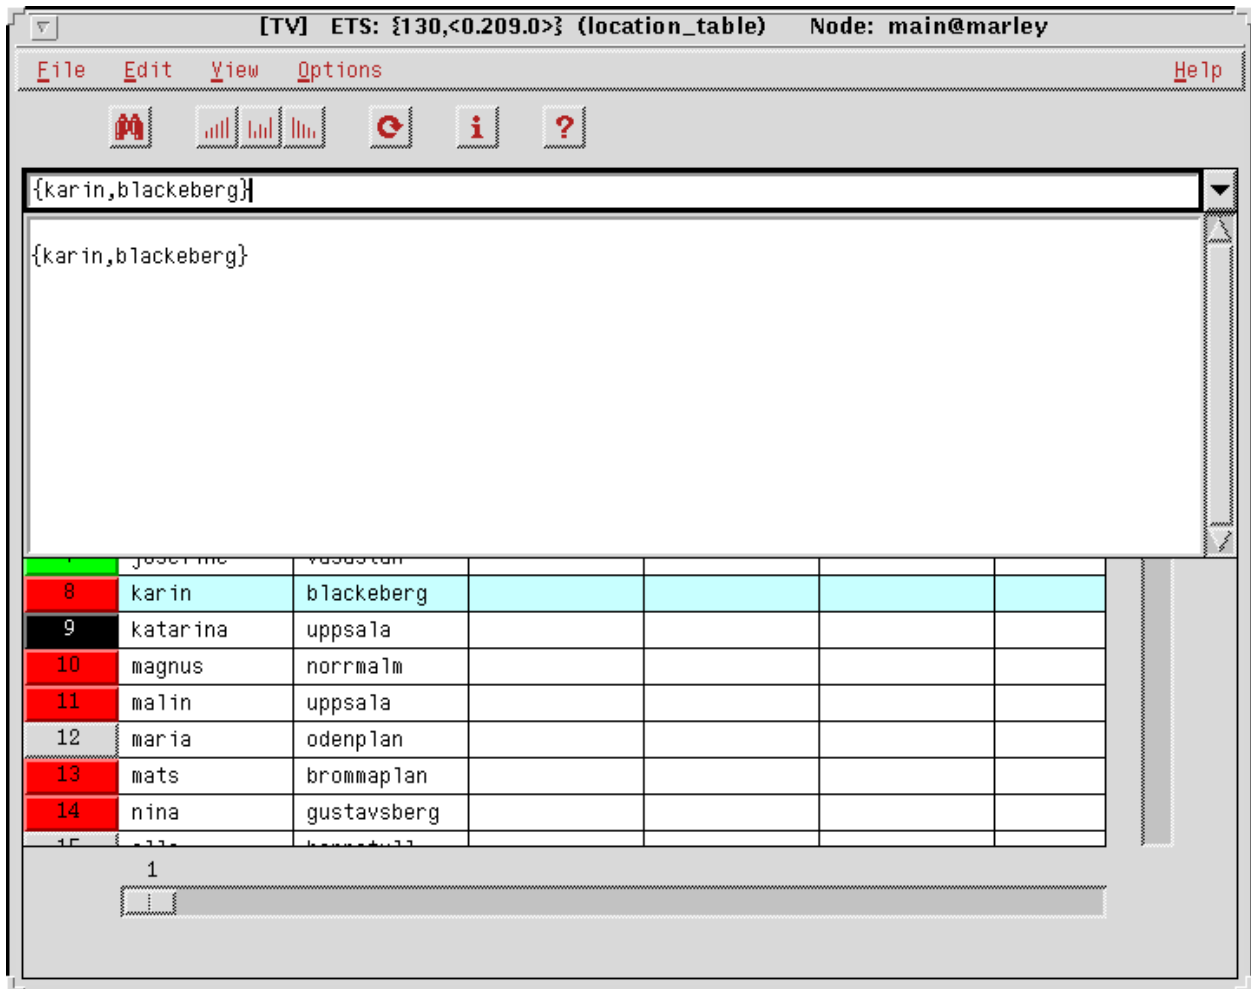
[TV] ETS: {130,<0.209.0>} (location_table) Node: main@marley

File Edit View Options Help

{karin,blackeberg}

{karin,blackeberg}

| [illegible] | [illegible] | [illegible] | | | | |
|---|---|---|---|---|---|---|
| 8 | karin | blackeberg | | | | |
| 9 | katarina | uppsala | | | | |
| 10 | magnus | norrmalm | | | | |
| 11 | malin | uppsala | | | | |
| 12 | maria | odenplan | | | | |
| 13 | mats | brommaplan | | | | |
| 14 | nina | gustavsberg | | | | |
| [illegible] | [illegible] | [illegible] | | | | |

1